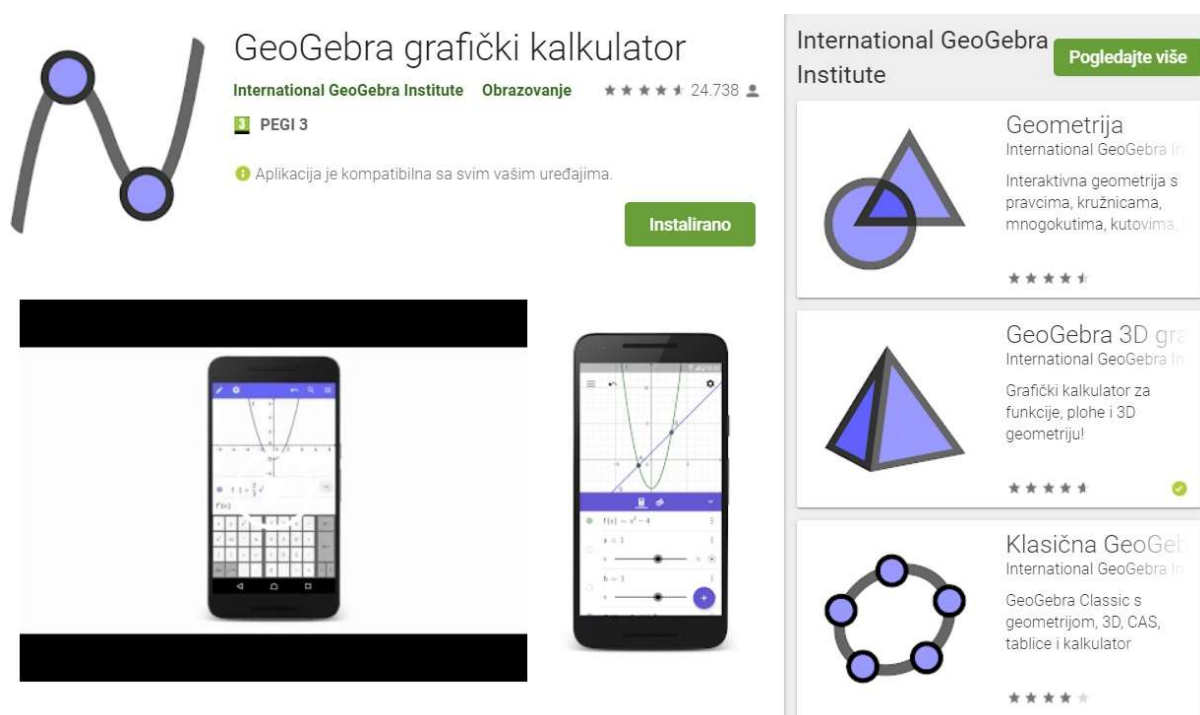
GeoGebra grafički kalkulator

International GeoGebra Institute Obrazovanje ★★★★★ 24.738

3 PEGI 3

Aplikacija je kompatibilna sa svim vašim uređajima.

Instalirano

$f(x) = x^2 - 4$

$a = 1$

$b = 1$

International GeoGebra Institute

Pogledajte više

Geometrija
International GeoGebra In
Interaktivna geometrija s pravcima, kružnicama, mnogokutima, kutovima, t

GeoGebra 3D gra
International GeoGebra In
Grafički kalkulator za funkcije, plohe i 3D geometriju!

Klasična GeoGeb
International GeoGebra In
GeoGebra Classic s geometrijom, 3D, CAS, tablice i kalkulator